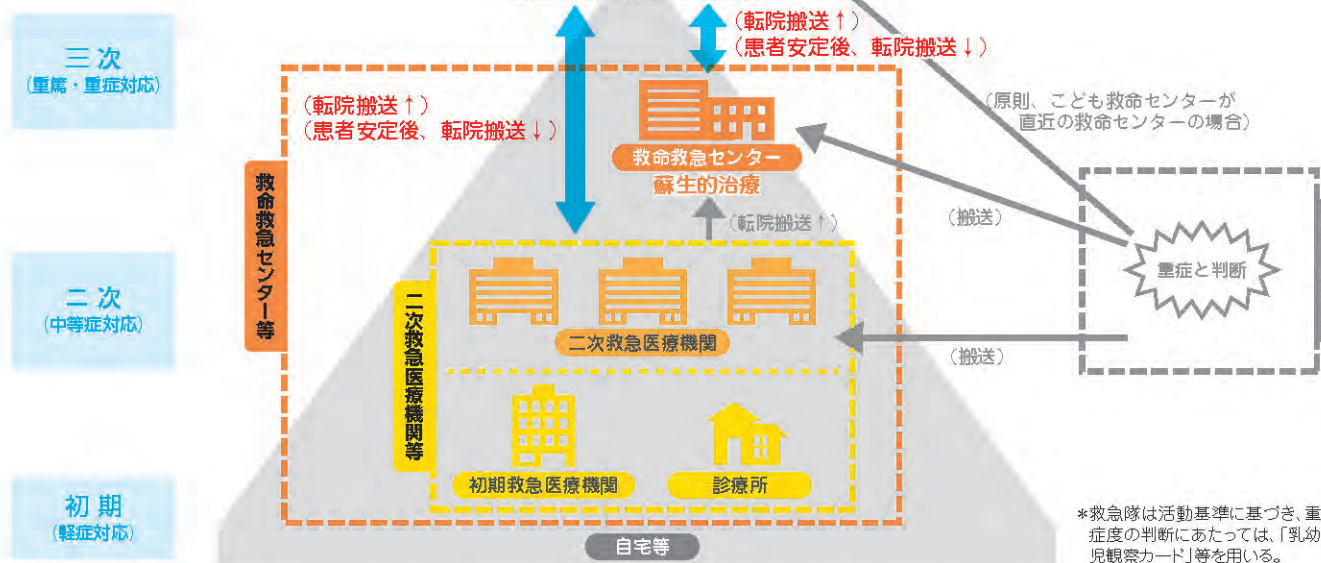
三次
(重篤・重症対応)

二次
(中等症対応)

初期
(軽症対応)

(転院搬送↑)
(患者安定後、転院搬送↓)

(転院搬送↑)
(患者安定後、転院搬送↓)

(原則、こども救命センターが直近の救命センターの場合)

救命救急センター等

救命救急センター
蘇生的治療

(転院搬送↑)

(搬送)

重症と判断

二次救急医療機関等

二次救急医療機関

(搬送)

初期救急医療機関

診療所

自宅等

*救急隊は活動基準に基づき、重症度の判断にあたっては、「乳幼児観察カード」等を用いる。